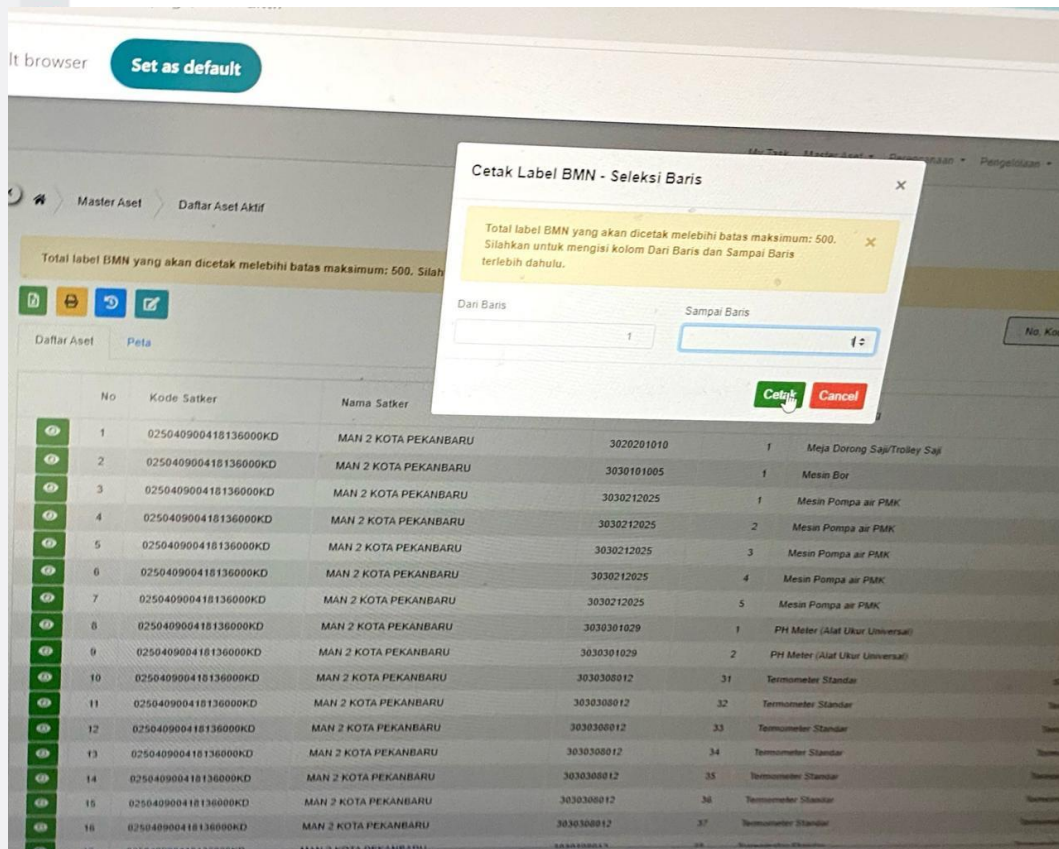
lt browser Set as default

My Task Master Aset ▾ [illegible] ▾ Pengelolaan ▾

Master Aset Daftar Aset Aktif

Total label BMN yang akan dicetak melebihi batas maksimum: 500. Silah

Daftar Aset Peta

No. Ko

Cetak Label BMN - Seleksi Baris ×

Total label BMN yang akan dicetak melebihi batas maksimum: 500. Silahkan untuk mengisi kolom Dari Baris dan Sampai Baris terlebih dahulu. ×

Dari Baris 1

Sampai Baris 1

Cetak Cancel

| | No | Kode Satker | Nama Satker | | | |
|---|---|---|---|---|---|---|
| | 1 | 025040900418136000KD | MAN 2 KOTA PEKANBARU | 3020201010 | 1 | Meja Dorong Saji/Trolley Saji |
| | 2 | 025040900418136000KD | MAN 2 KOTA PEKANBARU | 3030101005 | 1 | Mesin Bor |
| | 3 | 025040900418136000KD | MAN 2 KOTA PEKANBARU | 3030212025 | 1 | Mesin Pompa air PMK |
| | 4 | 025040900418136000KD | MAN 2 KOTA PEKANBARU | 3030212025 | 2 | Mesin Pompa air PMK |
| | 5 | 025040900418136000KD | MAN 2 KOTA PEKANBARU | 3030212025 | 3 | Mesin Pompa air PMK |
| | 6 | 025040900418136000KD | MAN 2 KOTA PEKANBARU | 3030212025 | 4 | Mesin Pompa air PMK |
| | 7 | 025040900418136000KD | MAN 2 KOTA PEKANBARU | 3030212025 | 5 | Mesin Pompa air PMK |
| | 8 | 025040900418136000KD | MAN 2 KOTA PEKANBARU | 3030301029 | 1 | PH Meter (Alat Ukur Universal) |
| | 9 | 025040900418136000KD | MAN 2 KOTA PEKANBARU | 3030301029 | 2 | PH Meter (Alat Ukur Universal) |
| | 10 | 025040900418136000KD | MAN 2 KOTA PEKANBARU | 3030308012 | 31 | Termometer Standar |
| | 11 | 025040900418136000KD | MAN 2 KOTA PEKANBARU | 3030308012 | 32 | Termometer Standar |
| | 12 | 025040900418136000KD | MAN 2 KOTA PEKANBARU | 3030308012 | 33 | Termometer Standar |
| | 13 | 025040900418136000KD | MAN 2 KOTA PEKANBARU | 3030308012 | 34 | Termometer Standar |
| | 14 | 025040900418136000KD | MAN 2 KOTA PEKANBARU | 3030308012 | 35 | Termometer Standar |
| | 15 | 025040900418136000KD | MAN 2 KOTA PEKANBARU | 3030308012 | 36 | Termometer Standar |
| | 16 | 025040900418136000KD | MAN 2 KOTA PEKANBARU | 3030308012 | 37 | Termometer Standar |